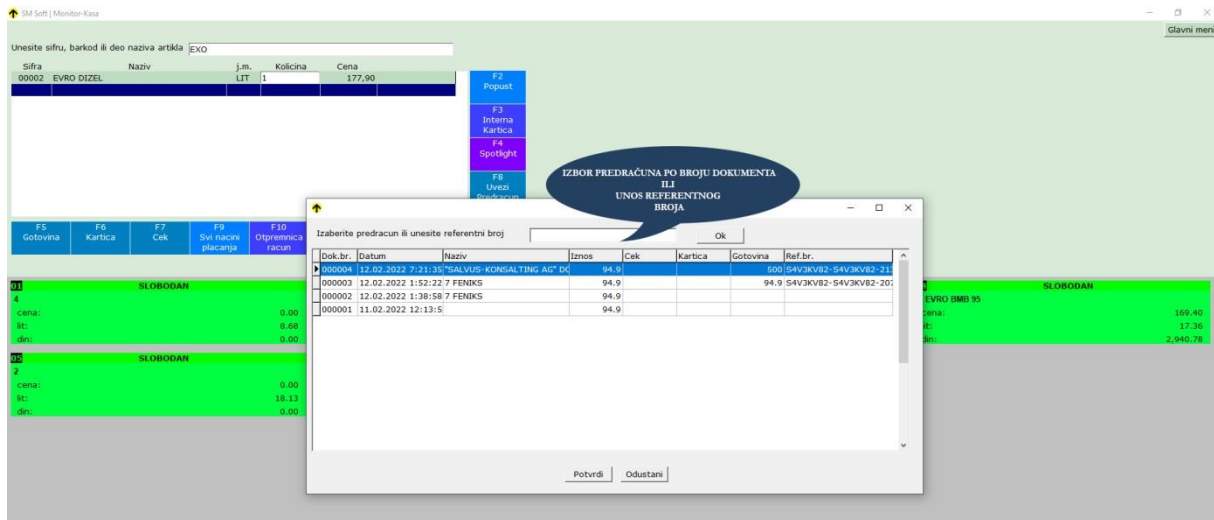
SM Soft | Monitor-Kasa

Glavni meni

Unesite sifru, barkod ili deo naziva artikla EXO

| Sifra | Naziv | j.m. | Kolicina | Cena |
|---|---|---|---|---|
| 00002 | EVRO DIZEL | LIT | 1 | 177,90 |

F2 Popust
F3 Interna Kartica
F4 Spotlight
F8 Uvezi Predracun

F5 Gotovina
F6 Kartica
F7 Cek
F9 Svi nacini placanja
F10 Otpremnica racun

IZBOR PREDRAČUNA PO BROJU DOKUMENTA ILI UNOS REFERENTNOG BROJA

01 SLOBODAN
4
cena: 0.00
lit: 8.68
din: 0.00

05 SLOBODAN
2
cena: 0.00
lit: 18.13
din: 0.00

SLOBODAN
EVRO BMB 95
cena: 169.40
lit: 17.36
din: 2,940.78

Izaberite predracun ili unesite referentni broj
Ok

| Dok.br. | Datum | Naziv | Iznos | Cek | Kartica | Gotovina | Ref.br. |
|---|---|---|---|---|---|---|---|
| 000004 | 12.02.2022 7:21:35 | "SALVUS-KONSALTING AG" DO | 94.9 | | | 500 | S4V3KV82-S4V3KV82-21 |
| 000003 | 12.02.2022 1:52:22 | 7 FENIKS | 94.9 | | | 94.9 | S4V3KV82-S4V3KV82-20 |
| 000002 | 12.02.2022 1:38:58 | 7 FENIKS | 94.9 | | | | |
| 000001 | 11.02.2022 12:13:5 | | 94.9 | | | | |

Potvrdi
Odustani